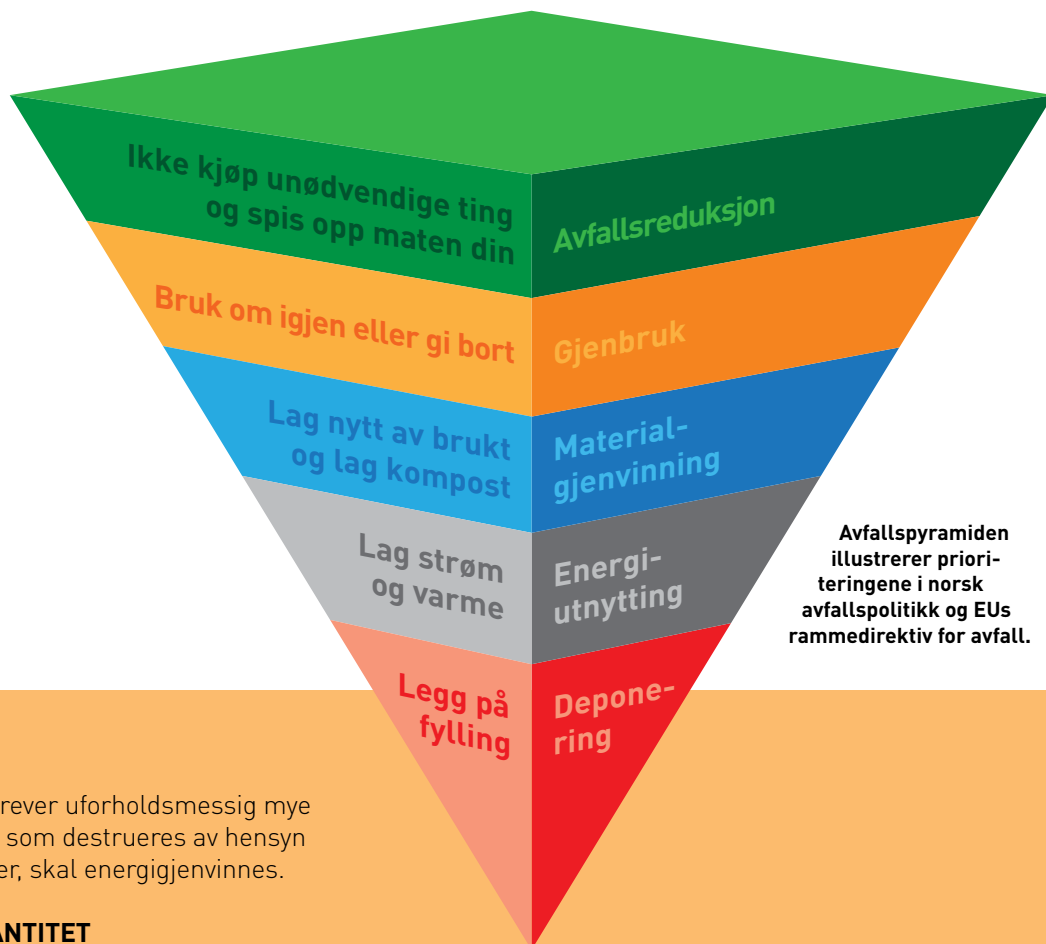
Ikke kjøp unødvendige ting og spis opp maten din

Avfallsreduksjon

Bruk om igjen eller gi bort

Gjenbruk

Lag nytt av brukt og lag kompost

Materialgjenvinning

Lag strøm og varme

Energiutnytting

Legg på fylling

Deponering

Avfallspyramiden illustrerer prioriteringene i norsk avfallspolitikk og EUs rammedirektiv for avfall.

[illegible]rever uforholdsmessig mye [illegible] som destrueres av hensyn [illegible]er, skal energigjenvinnes.

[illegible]ANTITET